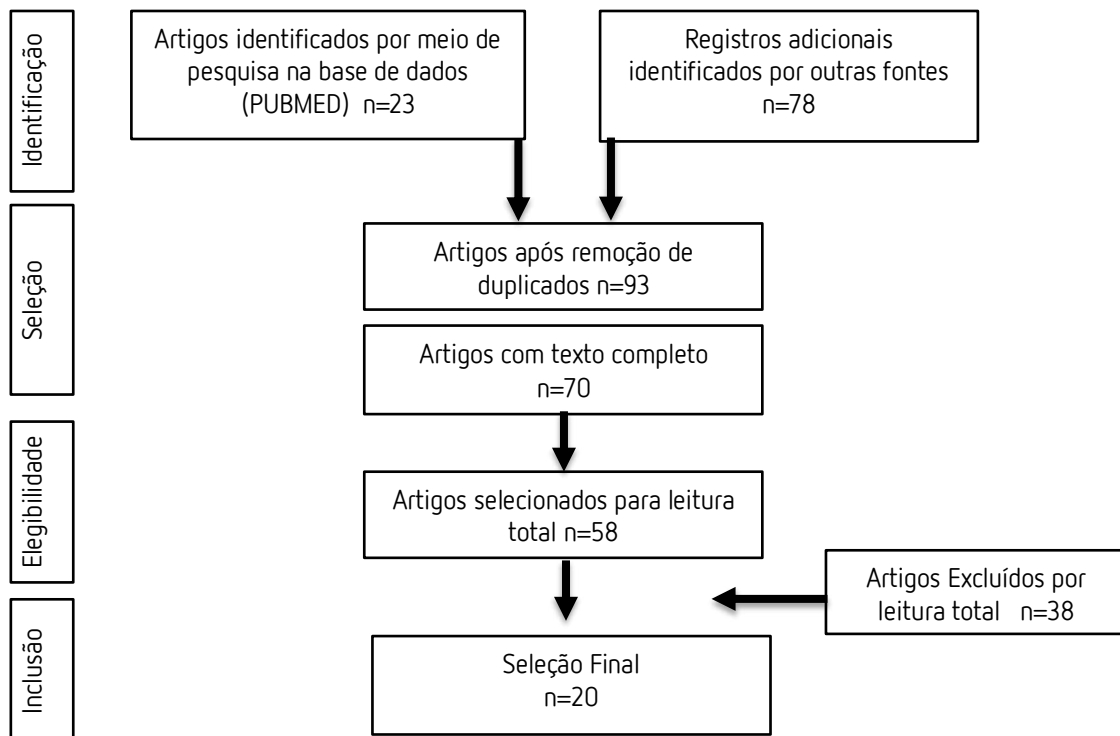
Identificação

Artigos identificados por meio de pesquisa na base de dados (PUBMED) n=23

Registros adicionais identificados por outras fontes n=78

Seleção

Artigos após remoção de duplicados n=93

Artigos com texto completo n=70

Elegibilidade

Artigos selecionados para leitura total n=58

Artigos Excluídos por leitura total n=38

Inclusão

Seleção Final n=20